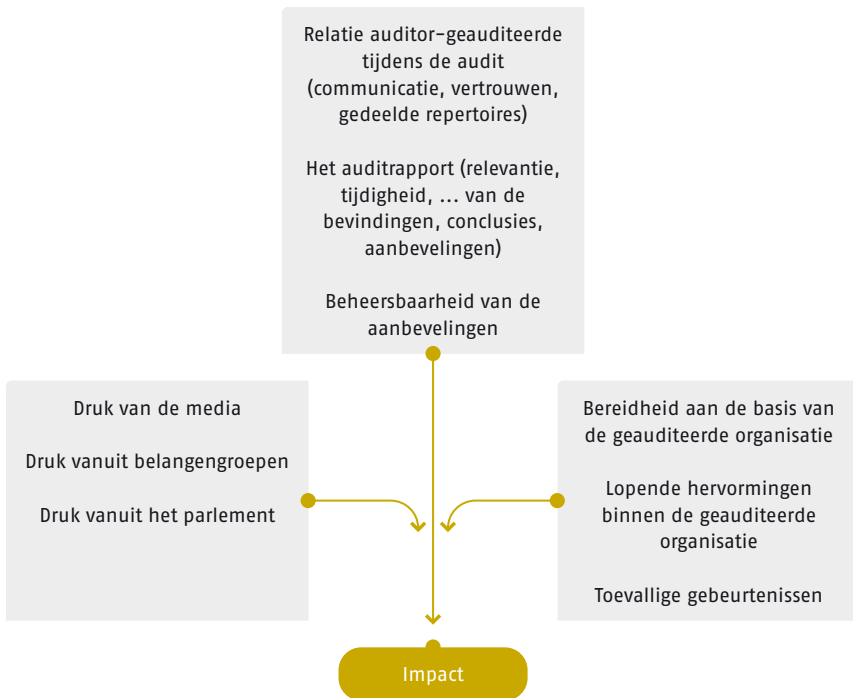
Relatie auditor-geauditeerde tijdens de audit (communicatie, vertrouwen, gedeelde repertoires)

Het auditrapport (relevantie, tijdigheid, … van de bevindingen, conclusies, aanbevelingen)

Beheersbaarheid van de aanbevelingen

Druk van de media

Druk vanuit belangengroepen

Druk vanuit het parlement

Bereidheid aan de basis van de geauditeerde organisatie

Lopende hervormingen binnen de geauditeerde organisatie

Toevallige gebeurtenissen

Impact